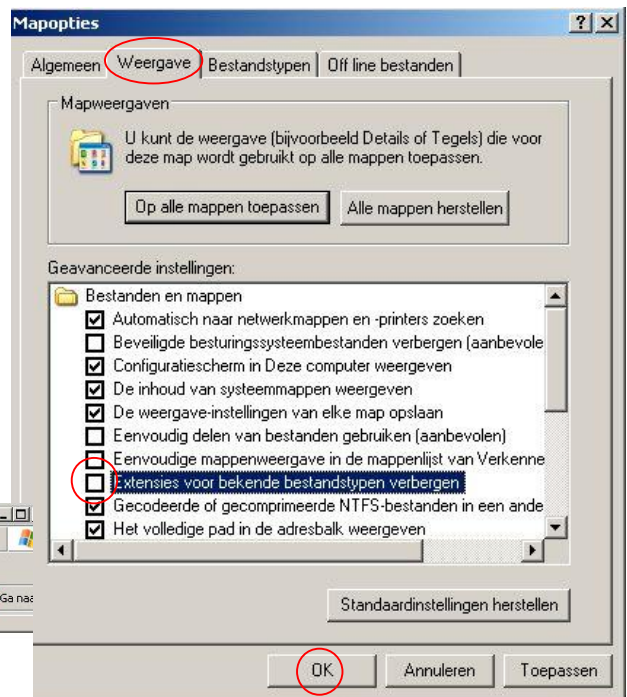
Mapopties

? X

Algemeen | Weergave | Bestandstypen | Off line bestanden

Mapweergaven

U kunt de weergave (bijvoorbeeld Details of Tegels) die voor deze map wordt gebruikt op alle mappen toepassen.

Op alle mappen toepassen | Alle mappen herstellen

Geavanceerde instellingen:

Bestanden en mappen
Automatisch naar netwerkmappen en -printers zoeken
Beveiligde besturingssysteembestanden verbergen (aanbevole
Configuratiescherm in Deze computer weergeven
De inhoud van systeemmappen weergeven
De weergave-instellingen van elke map opslaan
Eenvoudig delen van bestanden gebruiken (aanbevolen)
Eenvoudige mappenweergave in de mappenlijst van Verkenne
Extensies voor bekende bestandstypen verbergen
Gecodeerde of gecomprimeerde NTFS-bestanden in een ande
Het volledige pad in de adresbalk weergeven

Ga naa

Standaardinstellingen herstellen

OK | Annuleren | Toepassen